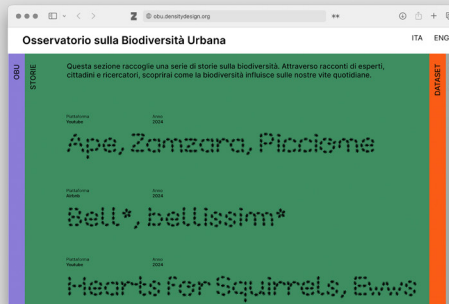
obu.densitydesign.org

Osservatorio sulla Biodiversità Urbana

ITA ENG

OBU

STORIE

Questa sezione raccoglie una serie di storie sulla biodiversità. Attraverso racconti di esperti, cittadini e ricercatori, scoprirai come la biodiversità influisce sulle nostre vite quotidiane.

DATASET

Piattaforma
Youtube

Anno
2024

Ape, Zanzara, Piccione

Piattaforma
Article

Anno
2024

Bell*, bellissim*

Piattaforma
Youtube

Anno
2024

Hearts for Squirrels, Ewws